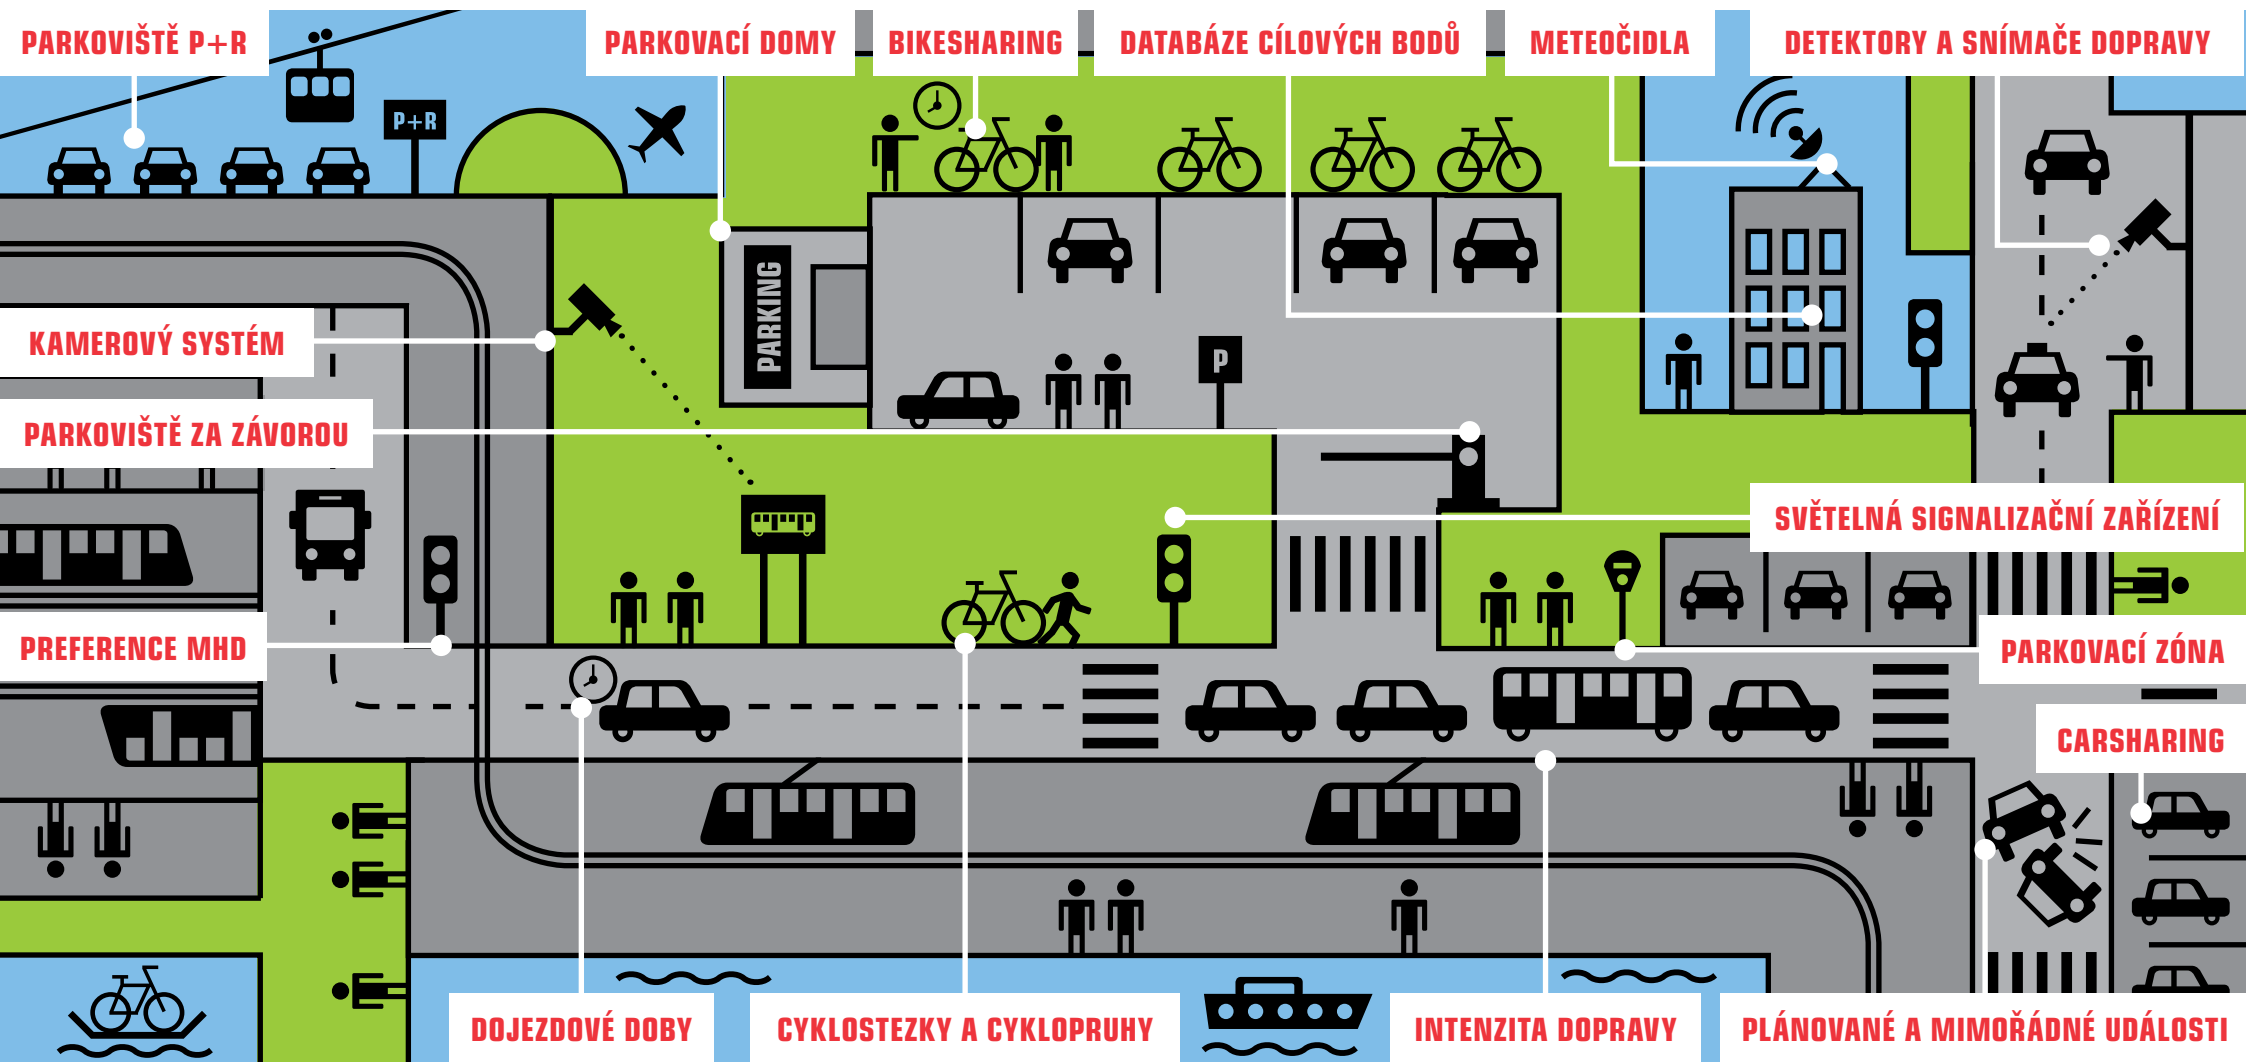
PARKOVIŠTĚ P+R

PARKOVACÍ DOMY

BIKESHARING

DATABÁZE CÍLOVÝCH BODŮ

METEOČIDLA

DETEKTORY A SNÍMAČE DOPRAVY

P+R

PARKING

P

KAMEROVÝ SYSTÉM

PARKOVIŠTĚ ZA ZÁVOROU

SVĚTELNÁ SIGNALIZAČNÍ ZAŘÍZENÍ

PREFERENCE MHD

PARKOVACÍ ZÓNA

CARSHARING

DOJEZDOVÉ DOBY

CYKLOSTEZKY A CYKLOPRUHY

INTENZITA DOPRAVY

PLÁNOVANÉ A MIMOŘÁDNÉ UDÁLOSTI